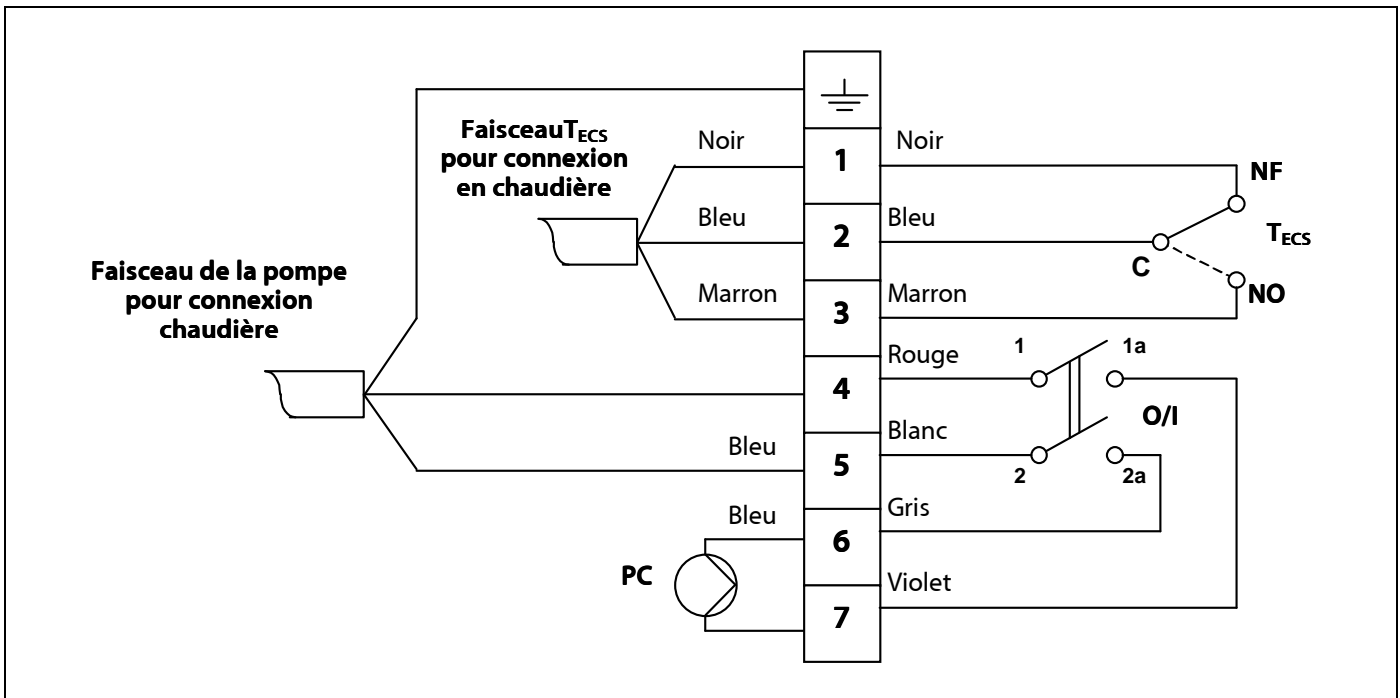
Faisceau$T_{ECS}$ pour connexion en chaudière

Faisceau de la pompe pour connexion chaudière

Noir
Bleu
Marron
Bleu
Bleu

1
2
3
4
5
6
7

Noir
Bleu
Marron
Rouge
Blanc
Gris
Violet

NF
C
NO
$T_{ECS}$

1
1a
2
2a
O/I

PC